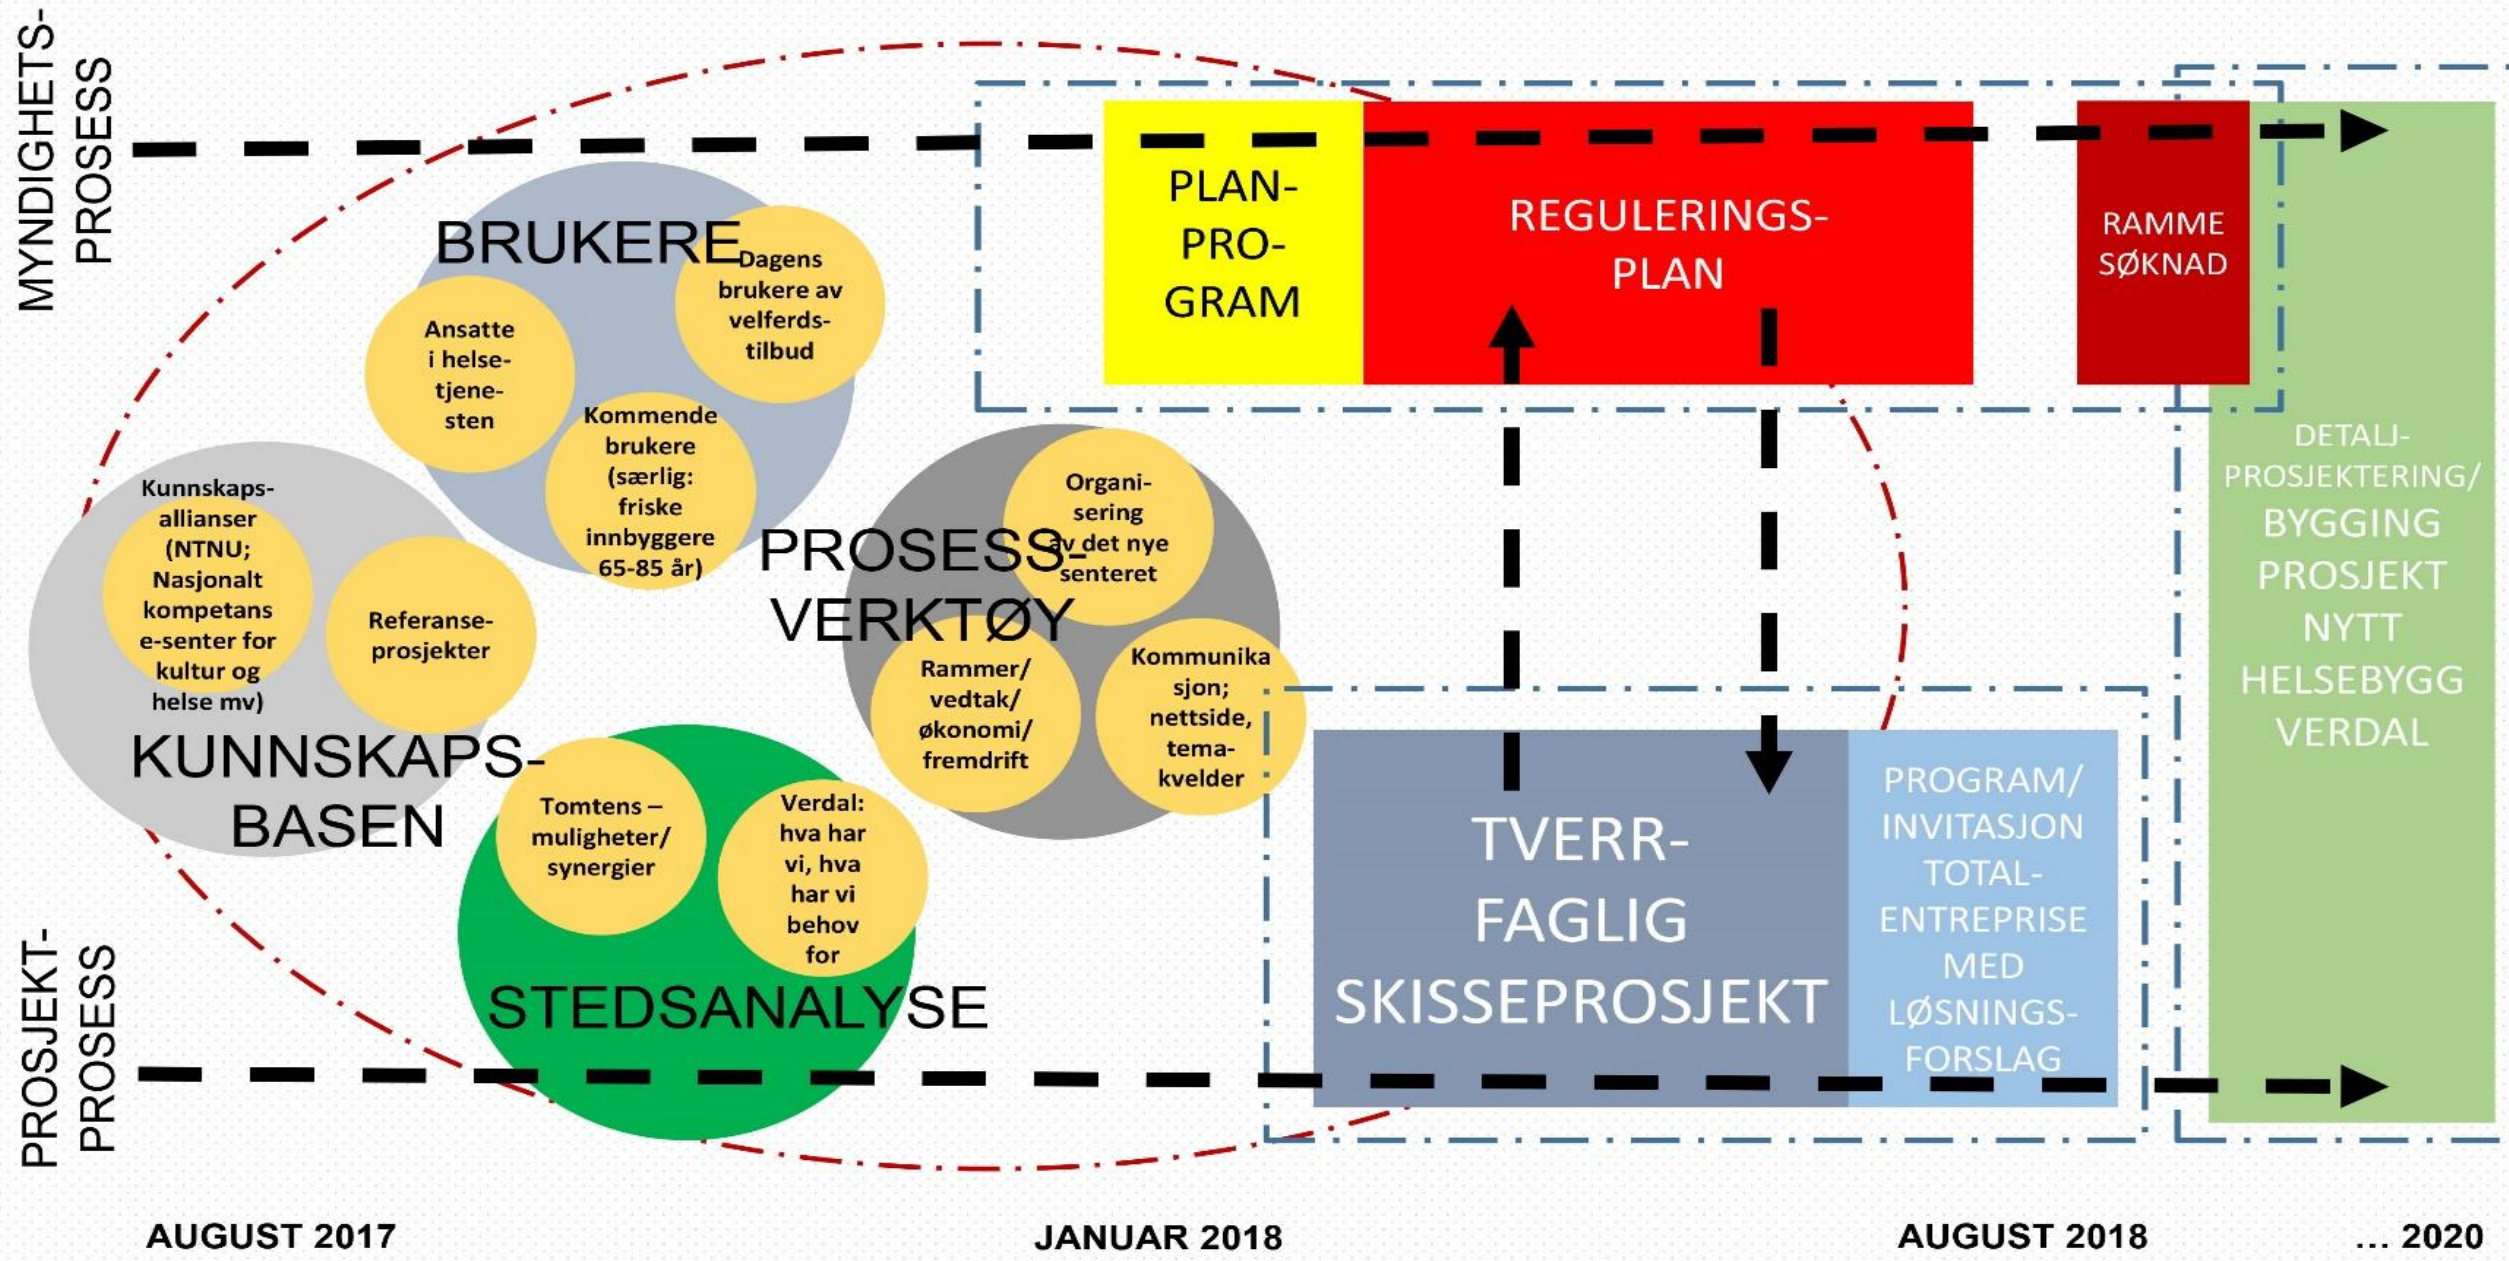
MYNDIGHETS-PROSESS

PLAN-PRO-GRAM

REGULERINGS-PLAN

RAMME SØKNAD

BRUKERE

Dagens brukere av velferds-tilbud

Ansatte i helse-tjene-sten

Kommende brukere (særlig: friske innbyggere 65-85 år)

Kunnskaps-allianser (NTNU; Nasjonalt kompetans e-senter for kultur og helse mv)

Referanse-prosjekter

KUNNSKAPS-BASEN

PROSESS-VERKTØY

Organi-sering av det nye senteret

Rammer/ vedtak/ økonomi/ fremdrift

Kommunika sjon; nettside, tema-kvelder

DETALJ-PROSJEKTERING/ BYGGING PROSJEKT NYTT HELSEBYGG VERDAL

Tomtens – muligheter/ synergier

Verdal: hva har vi, hva har vi behov for

STEDSANALYSE

TVERR-FAGLIG SKISSEPROSJEKT

PROGRAM/ INVITASJON TOTAL-ENTREPRISE MED LØSNINGS-FORSLAG

PROSJEKT-PROSESS

AUGUST 2017

JANUAR 2018

AUGUST 2018

... 2020